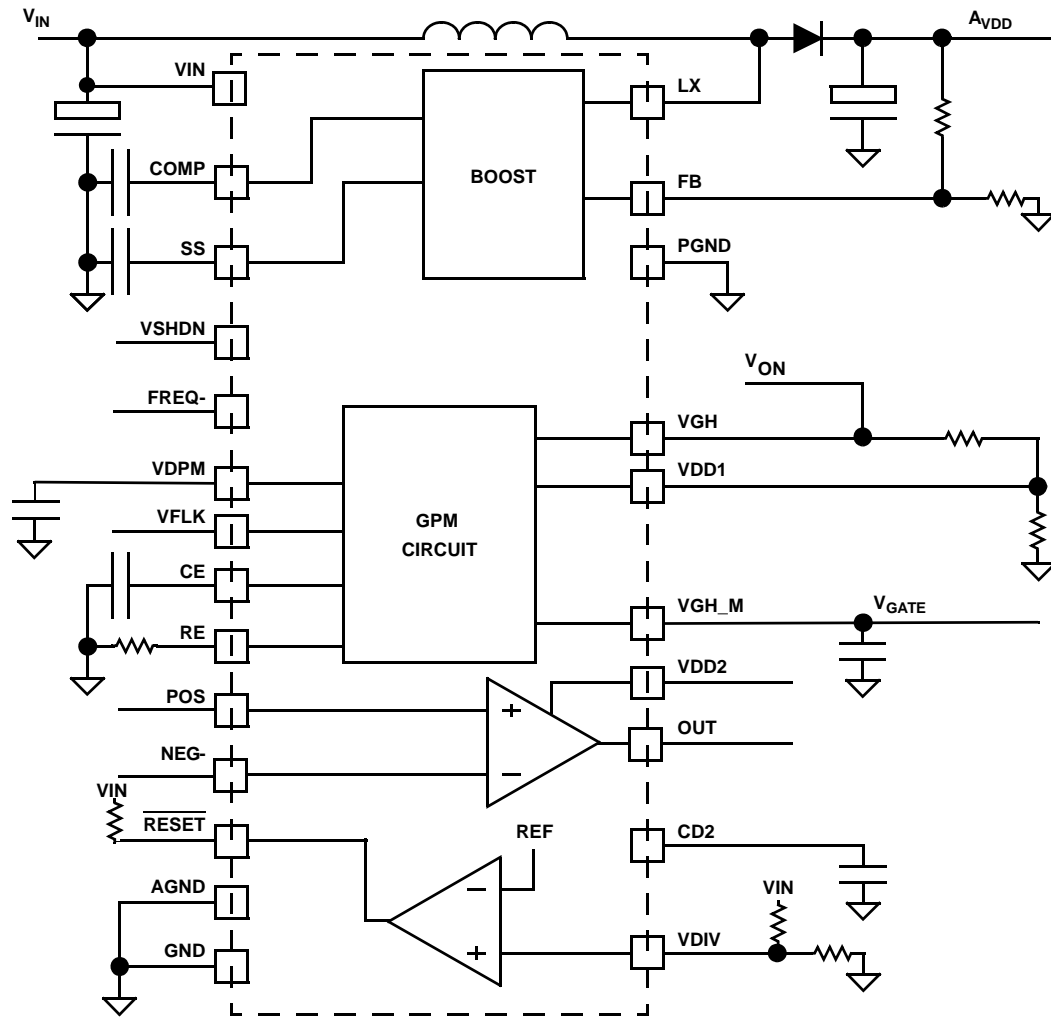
$V_{IN}$

$A_{VDD}$

VIN

LX

COMP

BOOST

FB

SS

PGND

VSHDN

$V_{ON}$

FREQ-

VGH

VDPM

VDD1

VFLK

GPM

CIRCUIT

CE

VGH_M

$V_{GATE}$

RE

VDD2

POS

+

OUT

NEG-

−

VIN

$\overline{RESET}$

REF

CD2

AGND

−

VIN

GND

+

VDIV